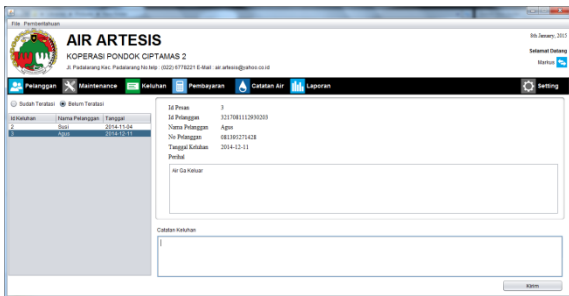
File Pemberitahuan

AIR ARTESIS
KOPERASI PONDOK CIPTAMAS 2
Jl. Padalarang Kec. Padalarang No.telp : (022) 6778221 E-Mail : air.artesis@yahoo.co.id

8th January, 2015
Selamat Datang
Marius

Pelanggan | Maintenance | Keluhan | Pembayaran | Catatan Air | Laporan | Setting

Sudah Teratasi Belum Teratasi

| Id Keluhan | Nama Pelanggan | Tanggal |
|---|---|---|
| 2 | Susi | 2014-11-04 |
| 3 | Agus | 2014-12-11 |

Id Pesan 3
Id Pelanggan 3217081112930203
Nama Pelanggan Agus
No.Pelanggan 083391271428
Tanggal Keluhan 2014-12-11
Perihal

Air Ga Keluar

Catatan Keluhan

Kirim